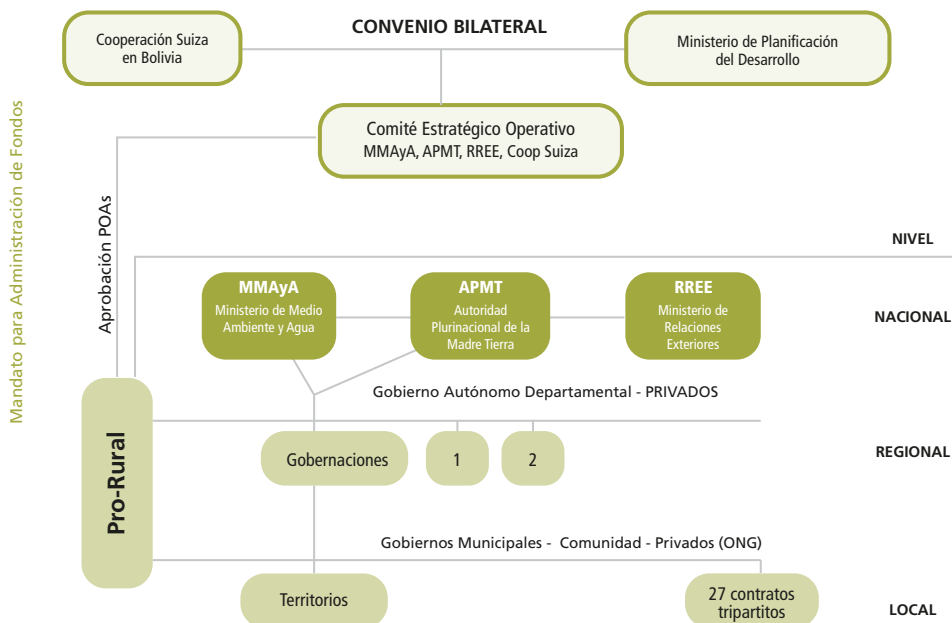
Cooperación Suiza en Bolivia

CONVENIO BILATERAL

Ministerio de Planificación del Desarrollo

Comité Estratégico Operativo
MMAyA, APMT, RREE, Coop Suiza

Mandato para Administración de Fondos

Aprobación POAs

NIVEL

MMAyA
Ministerio de Medio Ambiente y Agua

APMT
Autoridad Plurinacional de la Madre Tierra

RREE
Ministerio de Relaciones Exteriores

NACIONAL

Gobierno Autónomo Departamental - PRIVADOS

Pro-Rural

Gobernaciones

1

2

REGIONAL

Gobiernos Municipales - Comunidad - Privados (ONG)

Territorios

27 contratos tripartitos

LOCAL